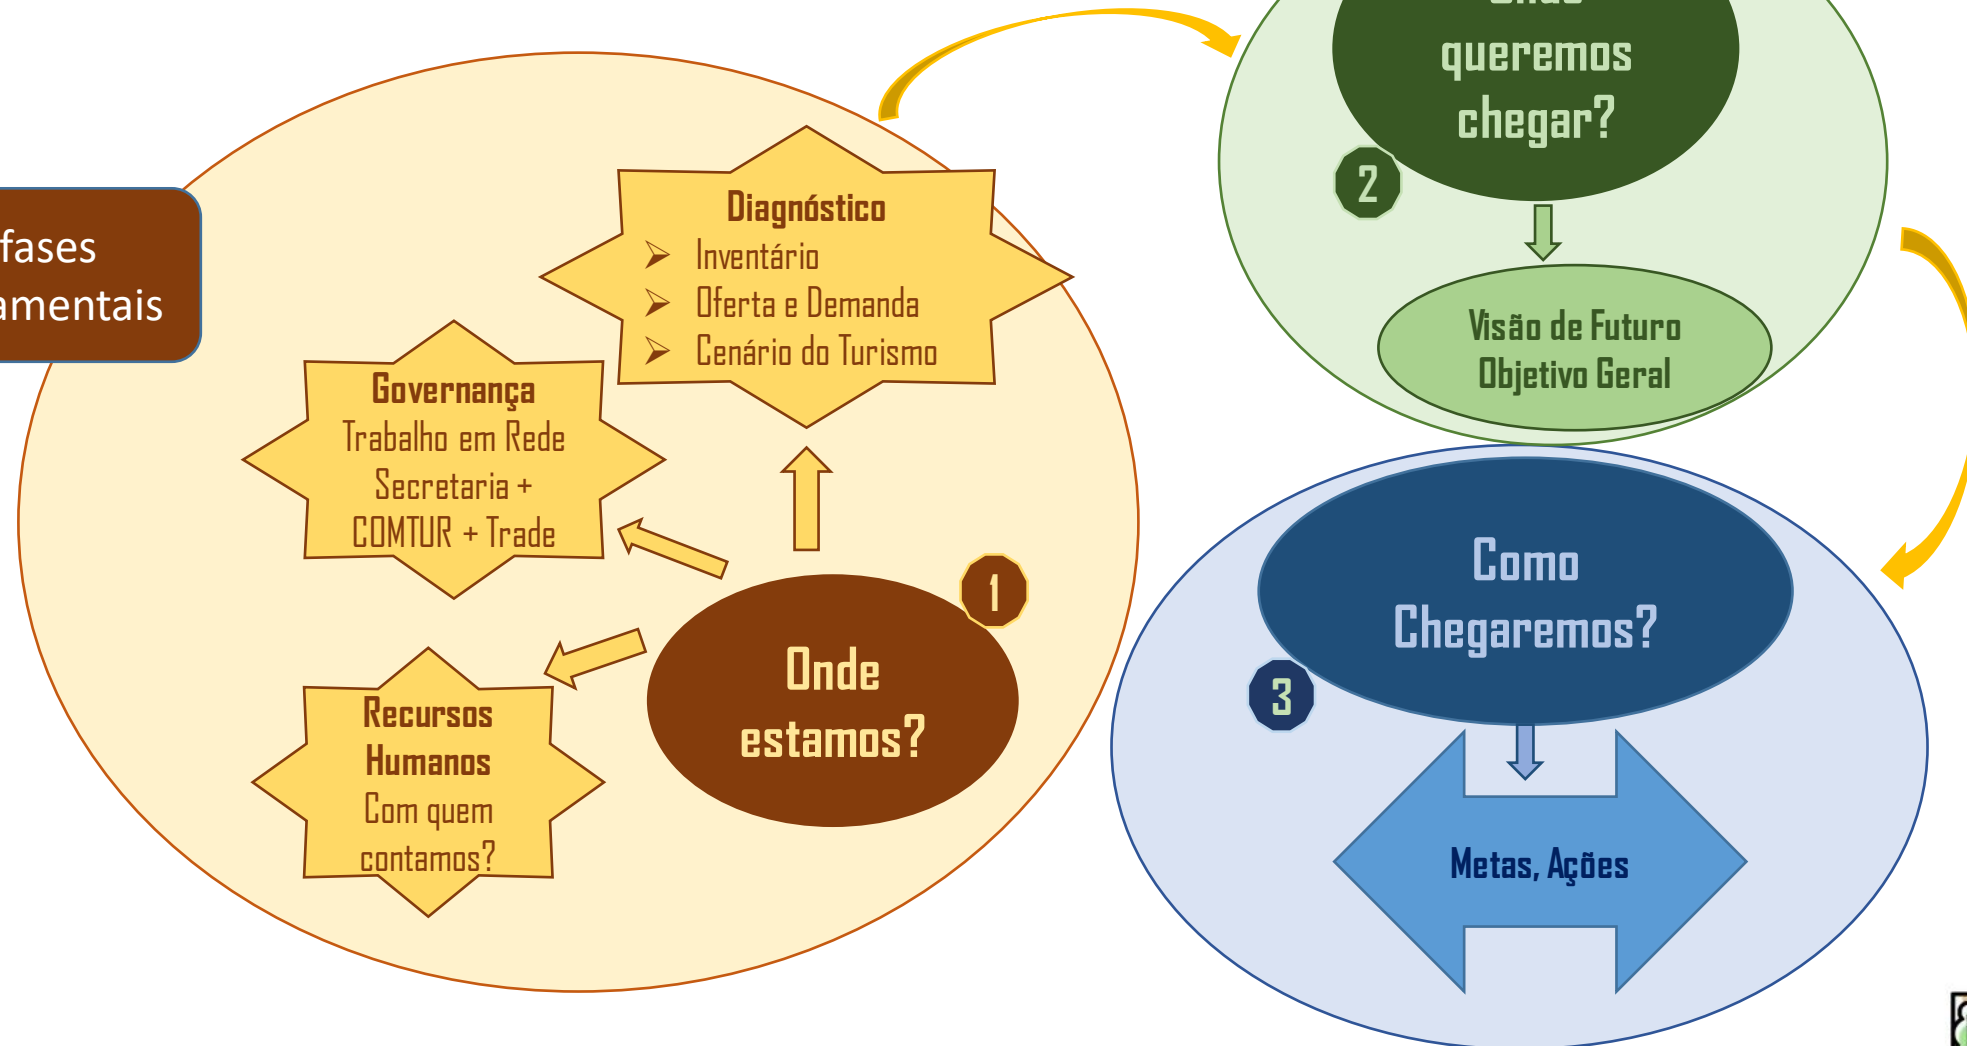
fases
amentais

Diagnóstico
- Inventário
- Oferta e Demanda
- Cenário do Turismo

Governança
Trabalho em Rede
Secretaria +
COMTUR + Trade

Recursos
Humanos
Com quem
contamos?

1

Onde
estamos?

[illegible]
queremos
chegar?

2

Visão de Futuro
Objetivo Geral

Como
Chegaremos?

3

Metas, Ações